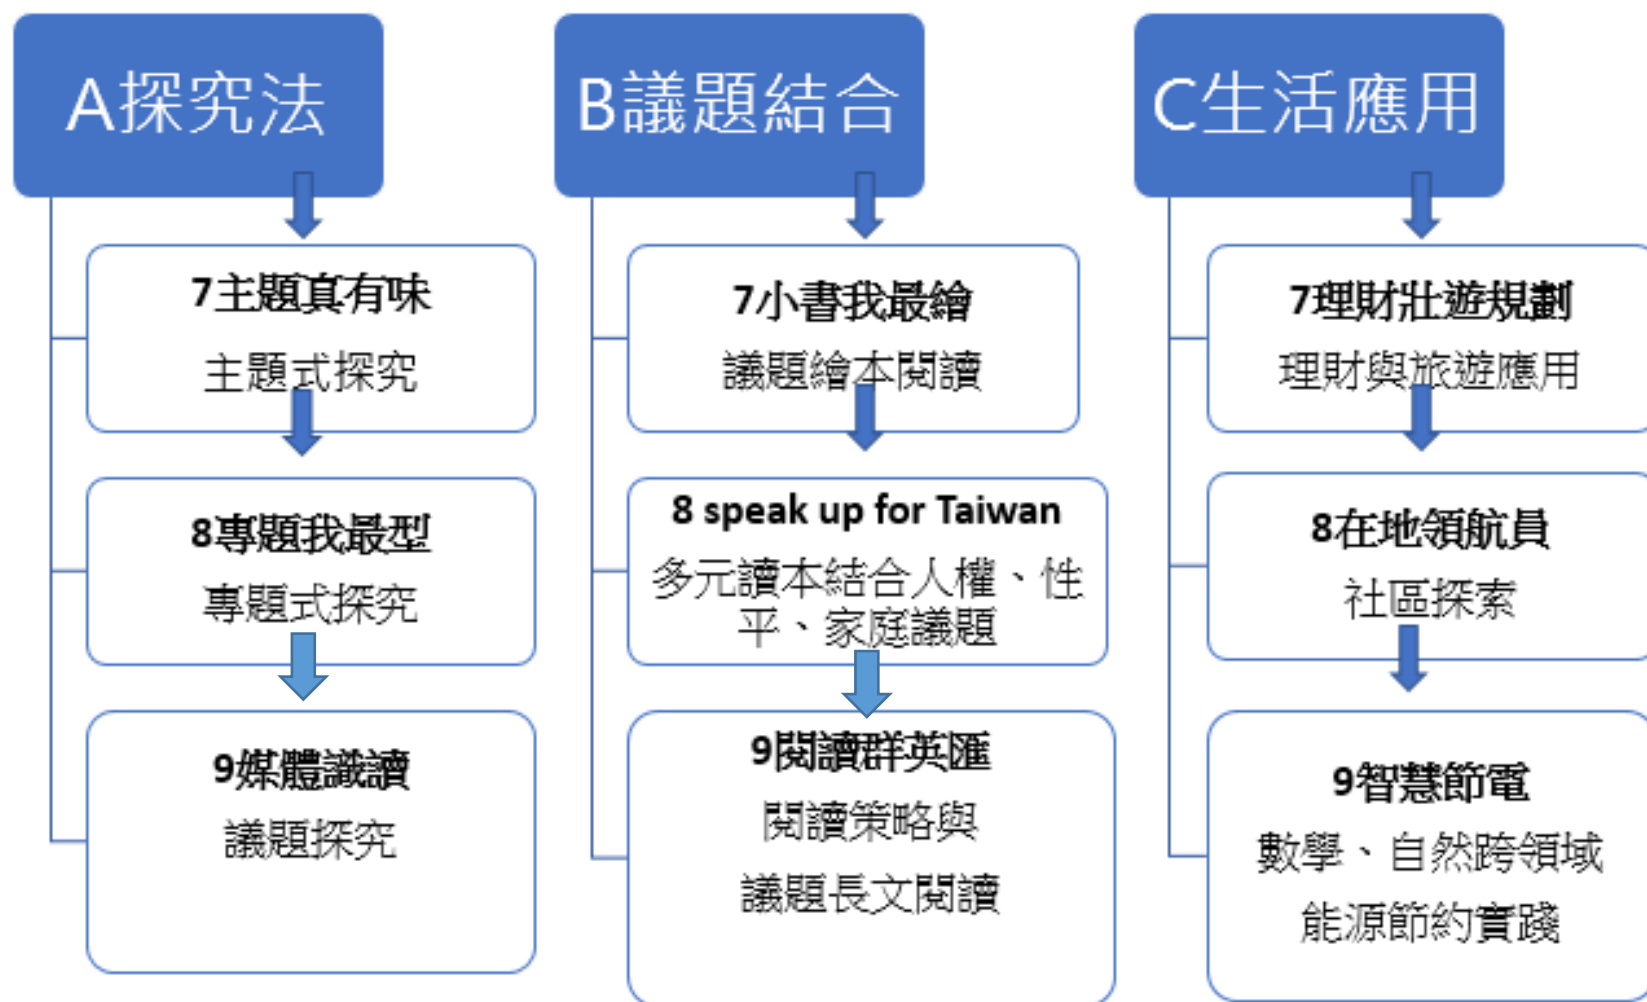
A探究法

7主題真有味
主題式探究

8專題我最型
專題式探究

9媒體識讀
議題探究

B議題結合

7小書我最繪
議題繪本閱讀

8 speak up for Taiwan
多元讀本結合人權、性平、家庭議題

9閱讀群英匯
閱讀策略與
議題長文閱讀

C生活應用

7理財壯遊規劃
理財與旅遊應用

8在地領航員
社區探索

9智慧節電
數學、自然跨領域
能源節約實踐